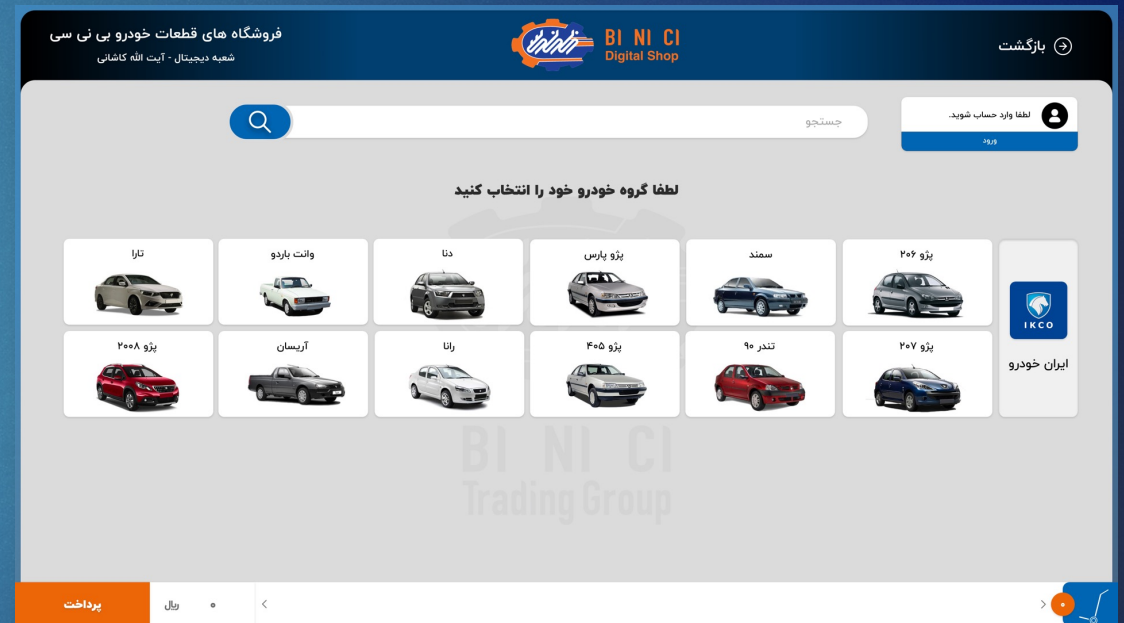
فروشگاه های قطعات خودرو بی نی سی
شعبه دیجیتال - آیت الله کاشانی

BI NI CI
Digital Shop

بازگشت

لطفا وارد حساب شوید.
ورود

جستجو

لطفا گروه خودرو خود را انتخاب کنید

IKCO
ایران خودرو

پژو ۲۰۶
سمند
پژو پارس
دنا
وانت باردو
تارا
پژو ۲۰۷
تندر ۹۰
پژو ۴۰۵
رانا
آریسان
پژو ۲۰۰۸

BI NI CI
Trading Group

پرداخت
۰ ریال
۰